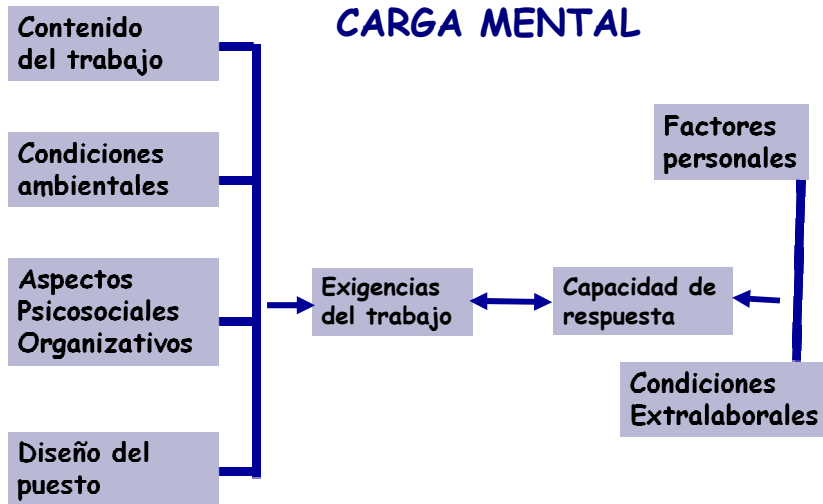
CARGA MENTAL

Contenido del trabajo

Condiciones ambientales

Aspectos Psicosociales Organizativos

Diseño del puesto

Exigencias del trabajo

Capacidad de respuesta

Factores personales

Condiciones Extralaborales